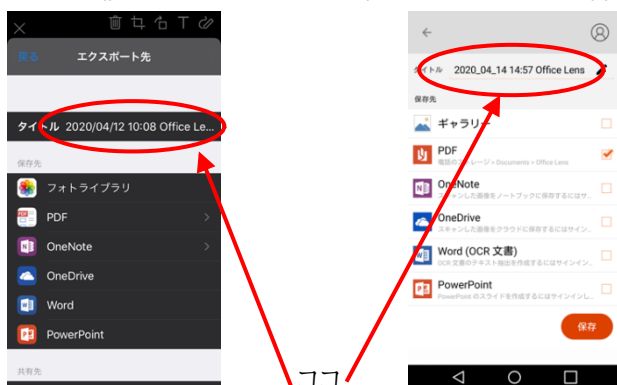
戻る エクスポート先

タイトル 2020/04/12 10:08 Office Le...

保存先

フォトライブラリ

PDF

OneNote

OneDrive

Word

PowerPoint

共有先

ココ

タイトル 2020_04_14 14:57 Office Lens

保存先

ギャラリー

PDF
電話のストレージ > Documents > Office Lens

OneNote
スキャンした画像をノートブックに保存するにはサ...

OneDrive
スキャンした画像をクラウドに保存するにはサイン...

Word (OCR 文書)
OCR 文書のテキスト抽出を作成するにはサインイン...

PowerPoint
PowerPoint のスライドを作成するにはサインインし...

保存